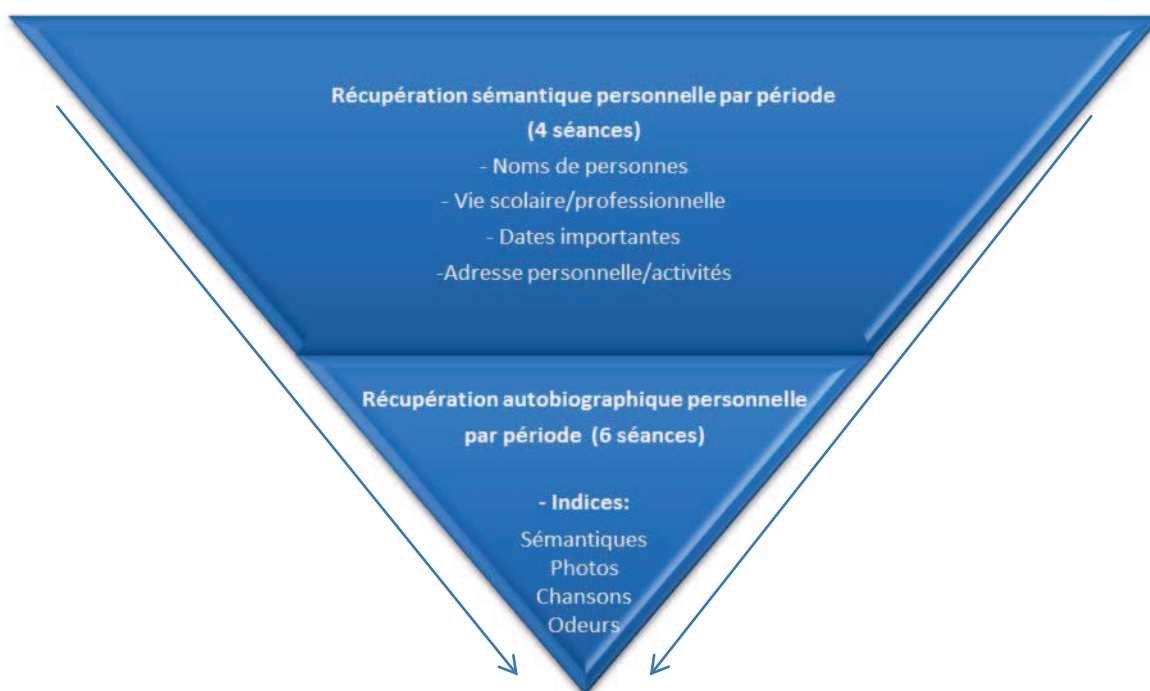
Récupération sémantique personnelle par période
(4 séances)
- Noms de personnes
- Vie scolaire/professionnelle
- Dates importantes
-Adresse personnelle/activités

Récupération autobiographique personnelle par période (6 séances)

- Indices:
Sémantiques
Photos
Chansons
Odeurs